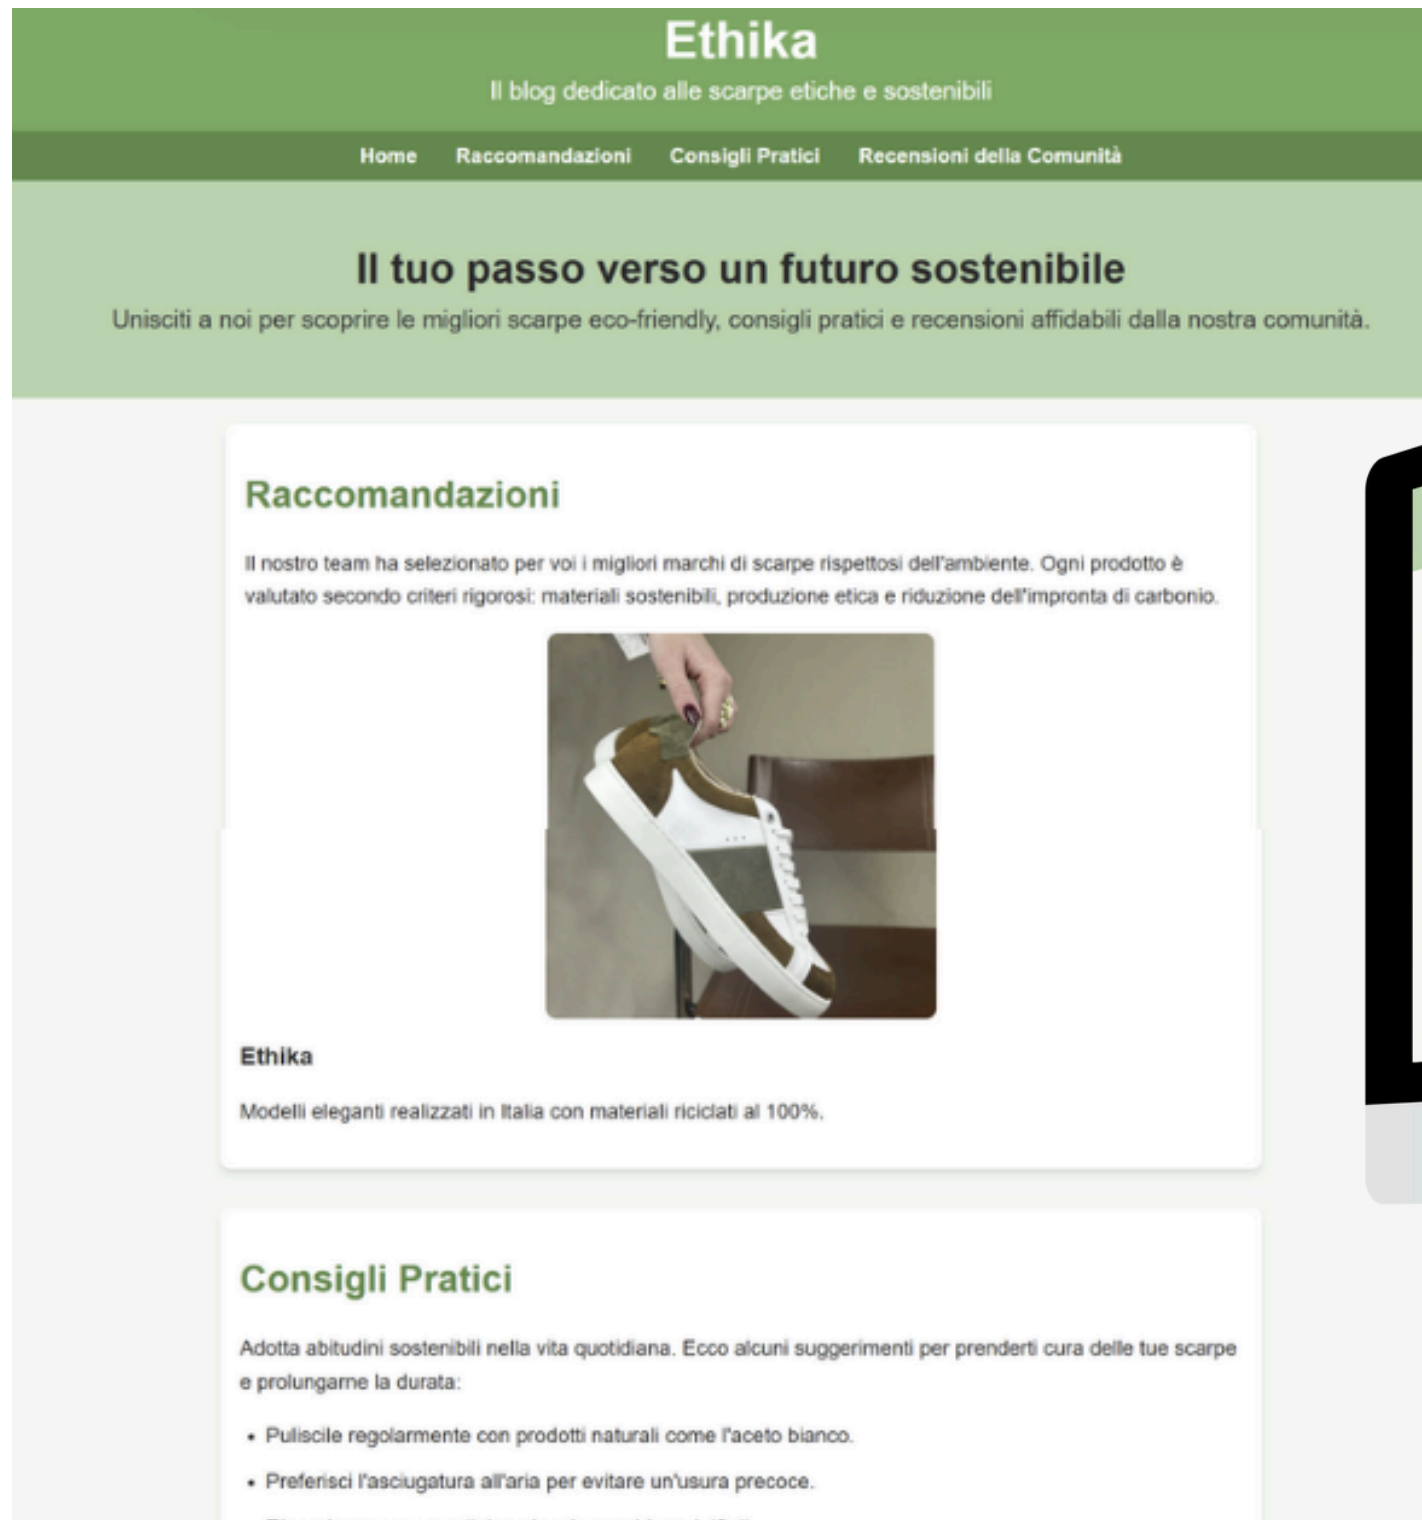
Ethika

Il blog dedicato alle scarpe etiche e sostenibili

Home Raccomandazioni Consigli Pratici Recensioni della Comunità

Il tuo passo verso un futuro sostenibile

Unisciti a noi per scoprire le migliori scarpe eco-friendly, consigli pratici e recensioni affidabili dalla nostra comunità.

Raccomandazioni

Il nostro team ha selezionato per voi i migliori marchi di scarpe rispettosi dell'ambiente. Ogni prodotto è valutato secondo criteri rigorosi: materiali sostenibili, produzione etica e riduzione dell'impronta di carbonio.

Ethika

Modelli eleganti realizzati in Italia con materiali riciclati al 100%.

Consigli Pratici

Adotta abitudini sostenibili nella vita quotidiana. Ecco alcuni suggerimenti per prenderti cura delle tue scarpe e prolungarne la durata:

• Puliscile regolarmente con prodotti naturali come l'aceto bianco.
• Preferisci l'asciugatura all'aria per evitare un'usura precoce.
• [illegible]